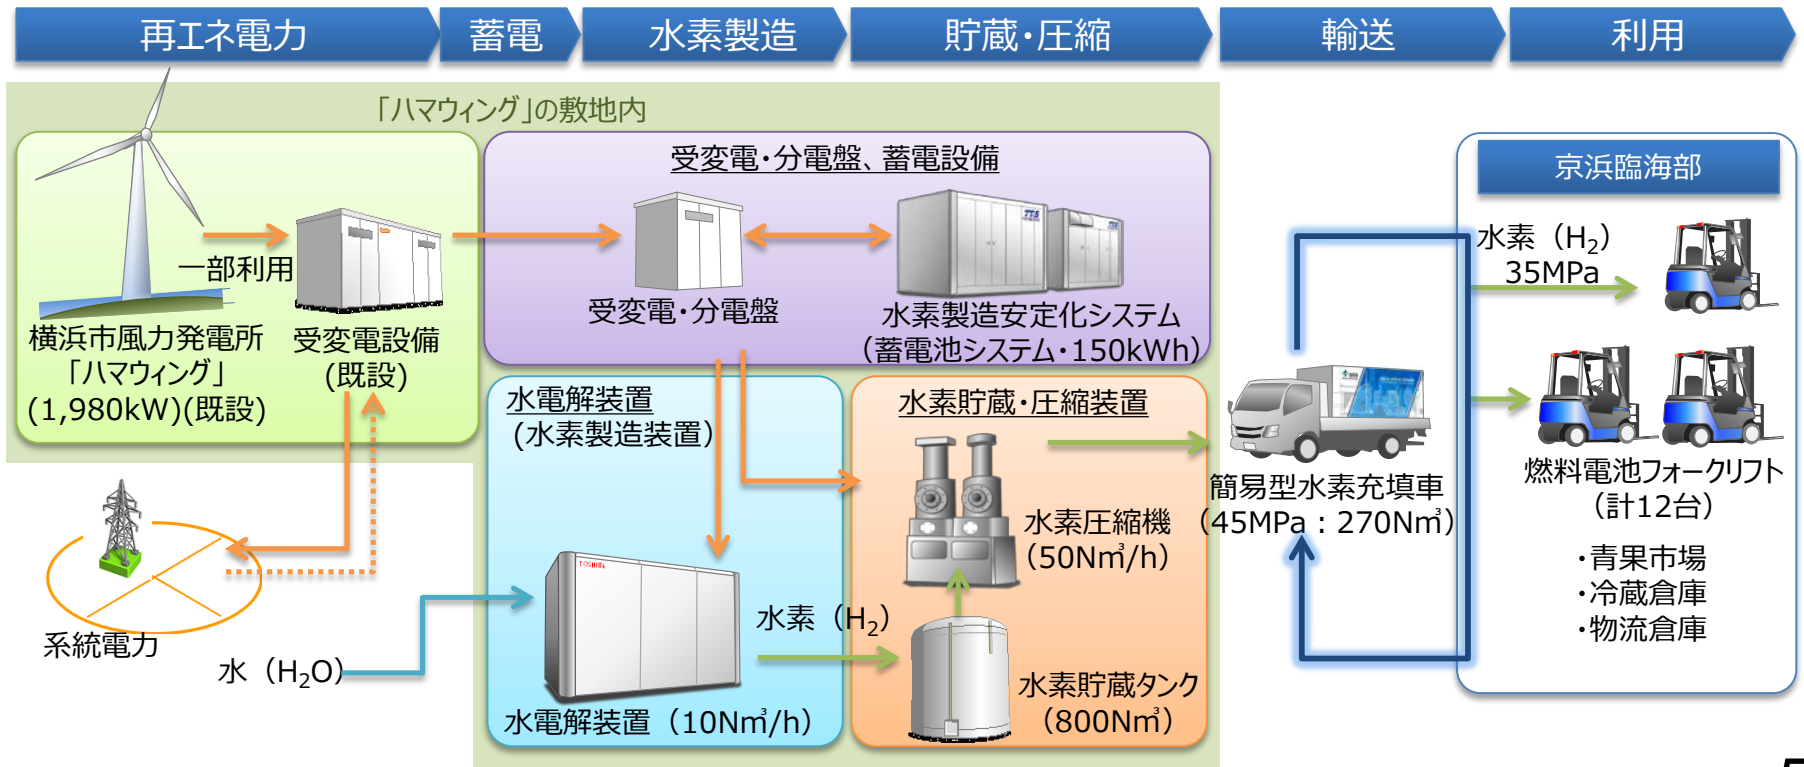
再エネ電力

蓄電

水素製造

貯蔵・圧縮

輸送

利用

「ハマウィング」の敷地内

一部利用

横浜市風力発電所「ハマウィング」(1,980kW)(既設)

受変電設備(既設)

受変電・分電盤、蓄電設備

受変電・分電盤

水素製造安定化システム(蓄電池システム・150kWh)

系統電力

水(H$_2$O)

水電解装置(水素製造装置)

水電解装置(10Nm$^3$/h)

水素(H$_2$)

水素貯蔵・圧縮装置

水素圧縮機(50Nm$^3$/h)

水素貯蔵タンク(800Nm$^3$)

簡易型水素充填車(45MPa：270Nm$^3$)

京浜臨海部

水素(H$_2$)35MPa

燃料電池フォークリフト(計12台)

・青果市場
・冷蔵倉庫
・物流倉庫